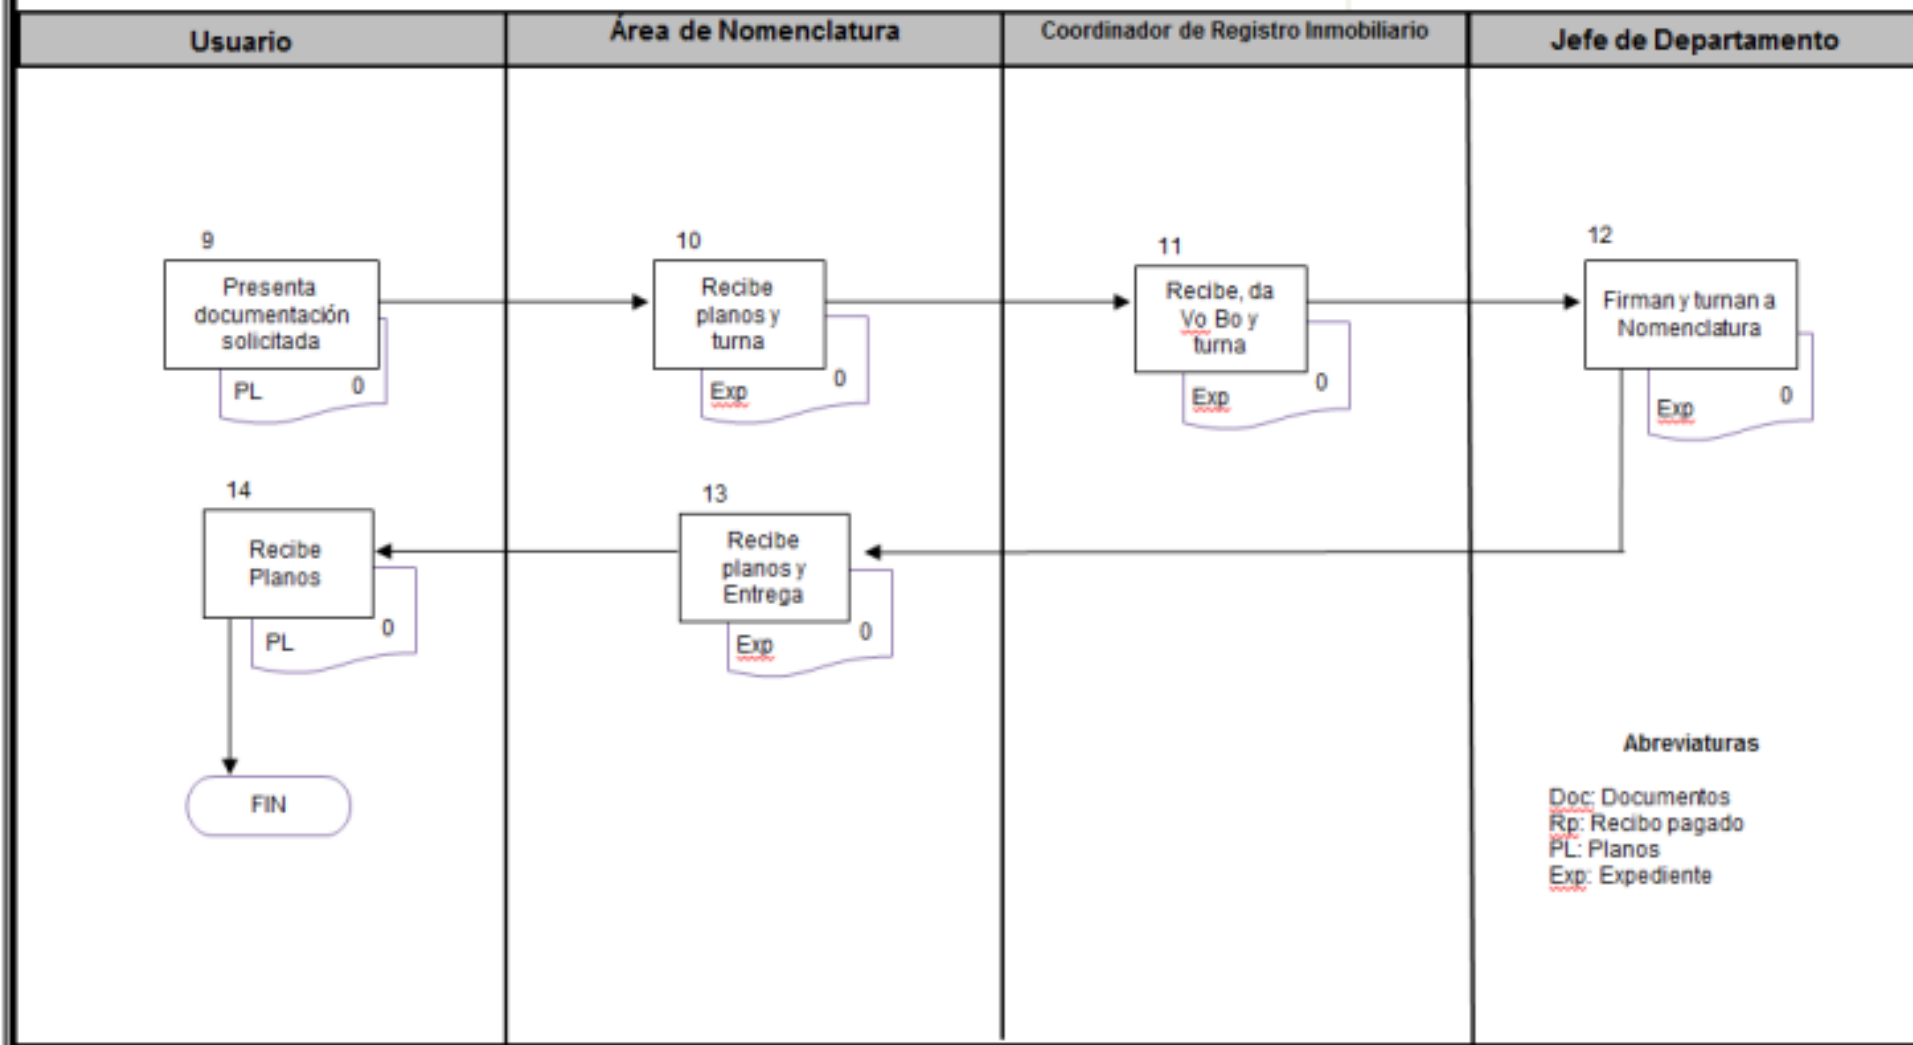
| Usuario | Área de Nomenclatura | Coordinador de Registro Inmobiliario | Jefe de Departamento |
|---|---|---|---|

9
Presenta documentación solicitada
PL 0

10
Recibe planos y turna
Exp 0

11
Recibe, da Vo Bo y turna
Exp 0

12
Firman y turnan a Nomenclatura
Exp 0

14
Recibe Planos
PL 0

13
Recibe planos y Entrega
Exp 0

FIN

Abreviaturas

Doc: Documentos
Rp: Recibo pagado
PL: Planos
Exp: Expediente